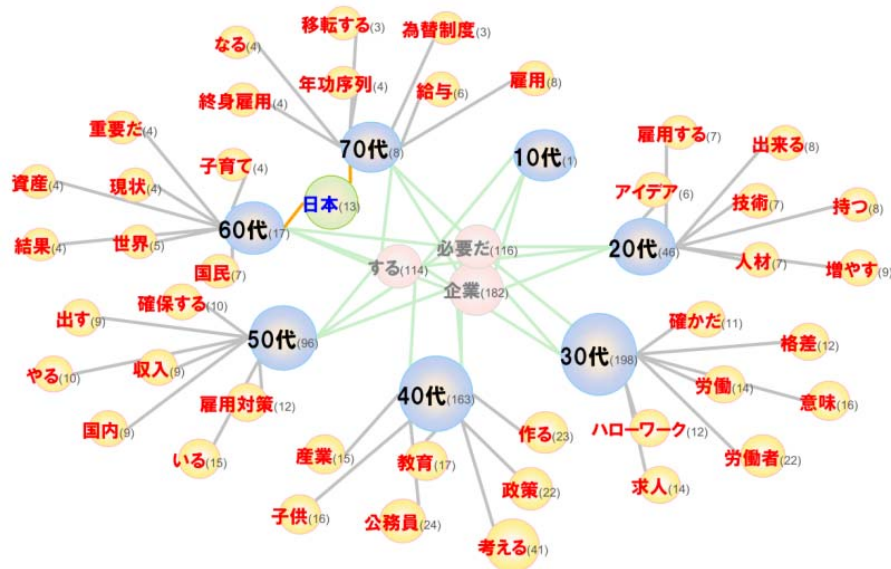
移転する(3)
為替制度(3)
なる(4)
年功序列(4)
給与(6)
雇用(8)
終身雇用(4)
重要だ(4)
70代(8)
10代(1)
雇用する(7)
出来る(8)
子育て(4)
資産(4)
現状(4)
日本(13)
アイデア(6)
技術(7)
持つ(8)
60代(17)
必要だ(116)
20代(46)
結果(4)
世界(5)
する(114)
人材(7)
増やす(9)
国民(7)
企業(182)
確保する(10)
出す(9)
50代(96)
確かだ(11)
格差(12)
30代(198)
やる(10)
収入(9)
労働(14)
意味(16)
40代(163)
雇用対策(12)
国内(9)
作る(23)
ハローワーク(12)
いる(15)
産業(15)
教育(17)
労働者(22)
求人(14)
政策(22)
子供(16)
公務員(24)
考える(41)